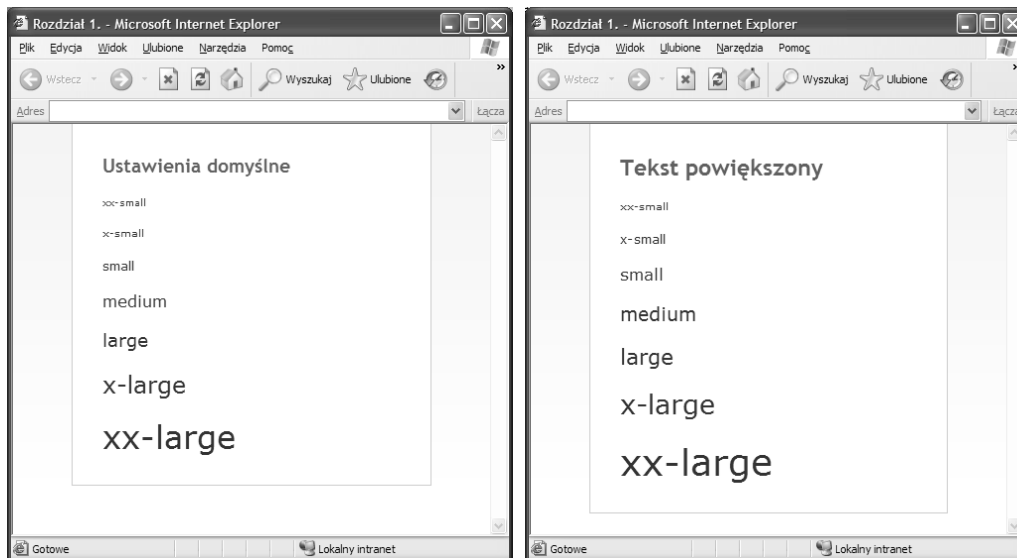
Rozdział 1. - Microsoft Internet Explorer

Plik Edycja Widok Ulubione Narzędzia Pomoc

Wstecz Wyszukaj Ulubione

Adres Łącza

Ustawienia domyślne

xx-small

x-small

small

medium

large

x-large

xx-large

Gotowe Lokalny intranet

Rozdział 1. - Microsoft Internet Explorer

Plik Edycja Widok Ulubione Narzędzia Pomoc

Wstecz Wyszukaj Ulubione

Adres Łącza

Tekst powiększony

xx-small

x-small

small

medium

large

x-large

xx-large

Gotowe Lokalny intranet